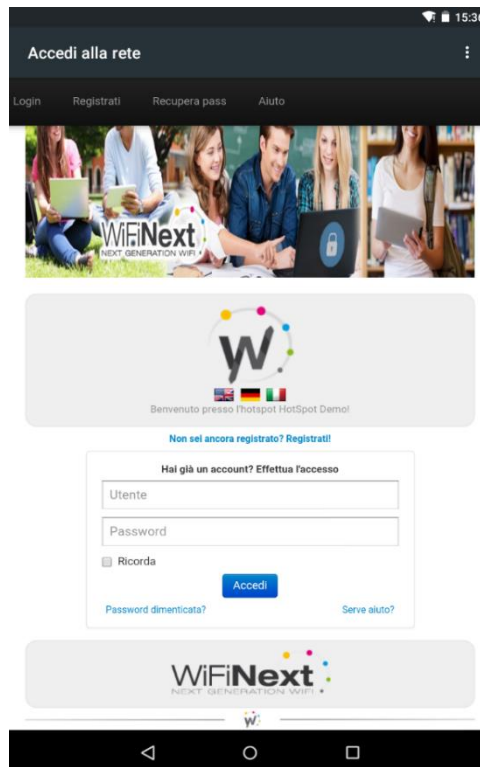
15:3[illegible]

Accedi alla rete

Login Registrati Recupera pass Aiuto

WiFiNext
NEXT GENERATION WIFI

Benvenuto presso l'hotspot HotSpot Demo!

Non sei ancora registrato? Registrati!

Hai già un account? Effettua l'accesso

Utente

Password

Ricorda

Accedi

Password dimenticata?

Serve aiuto?

WiFiNext
NEXT GENERATION WIFI